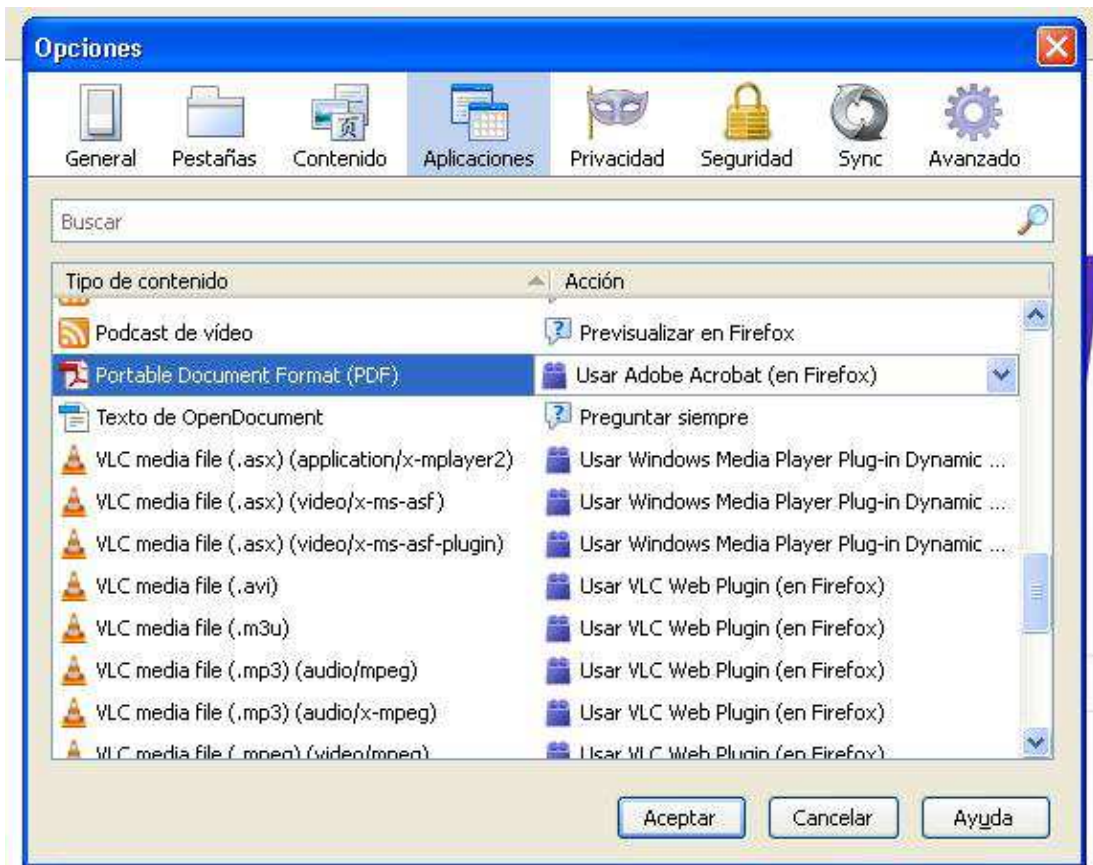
Opciones

General Pestañas Contenido Aplicaciones Privacidad Seguridad Sync Avanzado

Buscar

| Tipo de contenido | Acción |
|---|---|
| Podcast de vídeo | Previsualizar en Firefox |
| Portable Document Format (PDF) | Usar Adobe Acrobat (en Firefox) |
| Texto de OpenDocument | Preguntar siempre |
| VLC media file (.asx) (application/x-mplayer2) | Usar Windows Media Player Plug-in Dynamic ... |
| VLC media file (.asx) (video/x-ms-asf) | Usar Windows Media Player Plug-in Dynamic ... |
| VLC media file (.asx) (video/x-ms-asf-plugin) | Usar Windows Media Player Plug-in Dynamic ... |
| VLC media file (.avi) | Usar VLC Web Plugin (en Firefox) |
| VLC media file (.m3u) | Usar VLC Web Plugin (en Firefox) |
| VLC media file (.mp3) (audio/mpeg) | Usar VLC Web Plugin (en Firefox) |
| VLC media file (.mp3) (audio/x-mpeg) | Usar VLC Web Plugin (en Firefox) |
| VLC media file (.mpeg) (video/mpeg) | Usar VLC Web Plugin (en Firefox) |

Aceptar Cancelar Ayuda